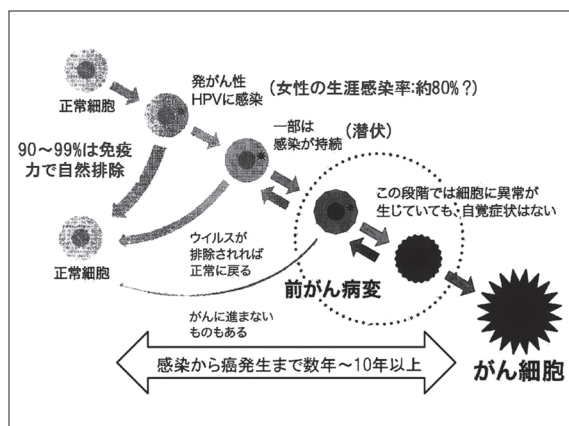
正常細胞

発がん性 HPVに感染

（女性の生涯感染率:約80%？）

90～99%は免疫力で自然排除

一部は感染が持続

（潜伏）

この段階では細胞に異常が生じていても、自覚症状はない

正常細胞

ウイルスが排除されれば正常に戻る

前がん病変

がんに進まないものもある

感染から癌発生まで数年～10年以上

がん細胞